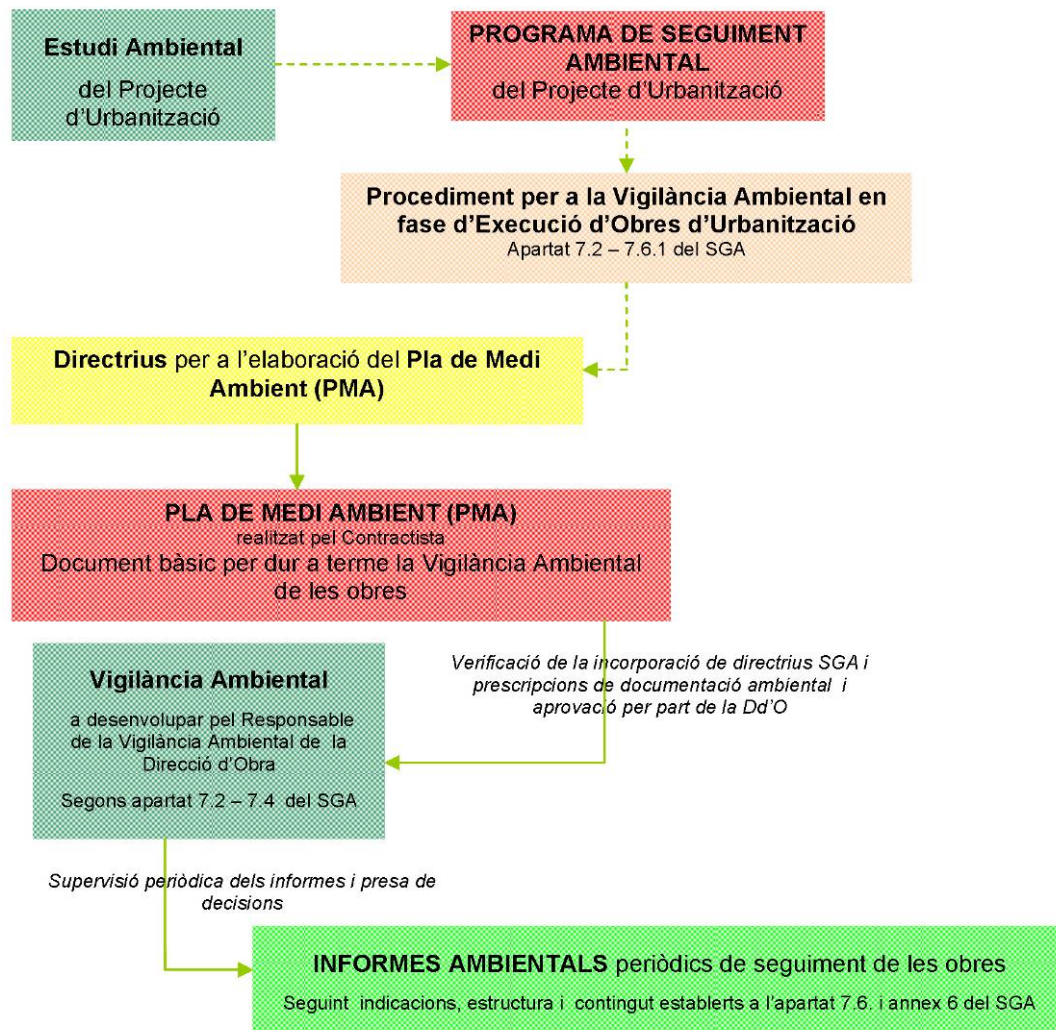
Estudi Ambiental

del Projecte d'Urbanització

PROGRAMA DE SEGUIMENT AMBIENTAL
del Projecte d'Urbanització

Procediment per a la Vigilància Ambiental en fase d'Execució d'Obres d'Urbanització
Apartat 7.2 – 7.6.1 del SGA

Directrius per a l'elaboració del Pla de Medi Ambient (PMA)

PLA DE MEDI AMBIENT (PMA)
realitzat pel Contractista
Document bàsic per dur a terme la Vigilància Ambiental de les obres

Verificació de la incorporació de directrius SGA i prescripcions de documentació ambiental i aprovació per part de la Dd'O

Vigilància Ambiental

a desenvolupar pel Responsable de la Vigilància Ambiental de la Direcció d'Obra

Segons apartat 7.2 – 7.4 del SGA

Supervisió periòdica dels informes i presa de decisions

INFORMES AMBIENTALS periòdics de seguiment de les obres

Seguint indicacions, estructura i contingut establerts a l'apartat 7.6. i annex 6 del SGA